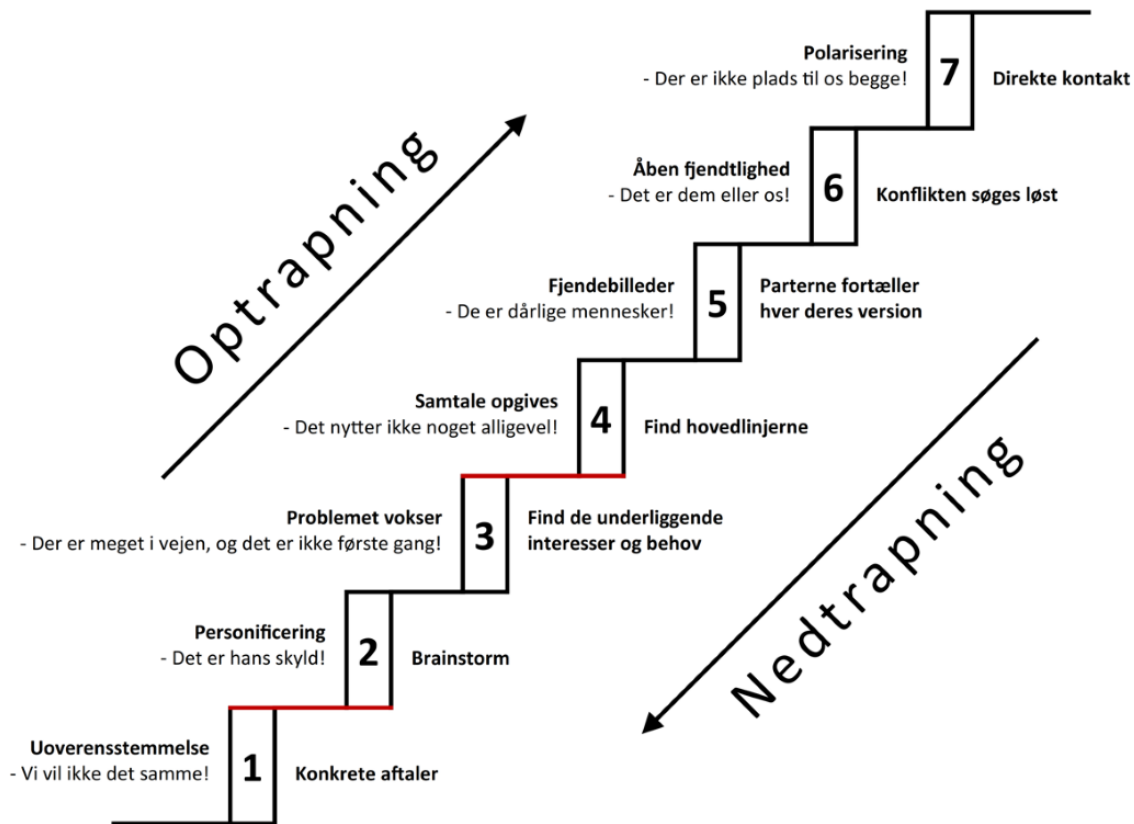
Optrapning

Polarisering
- Der er ikke plads til os begge!
7
Direkte kontakt

Åben fjendtlighed
- Det er dem eller os!
6
Konflikten søges løst

Fjendebilleder
- De er dårlige mennesker!
5
Parterne fortæller hver deres version

Samtale opgives
- Det nytter ikke noget alligevel!
4
Find hovedlinjerne

Problemet vokser
- Der er meget i vejen, og det er ikke første gang!
3
Find de underliggende interesser og behov

Personificering
- Det er hans skyld!
2
Brainstorm

Uoverensstemmelse
- Vi vil ikke det samme!
1
Konkrete aftaler

Nedtrapning